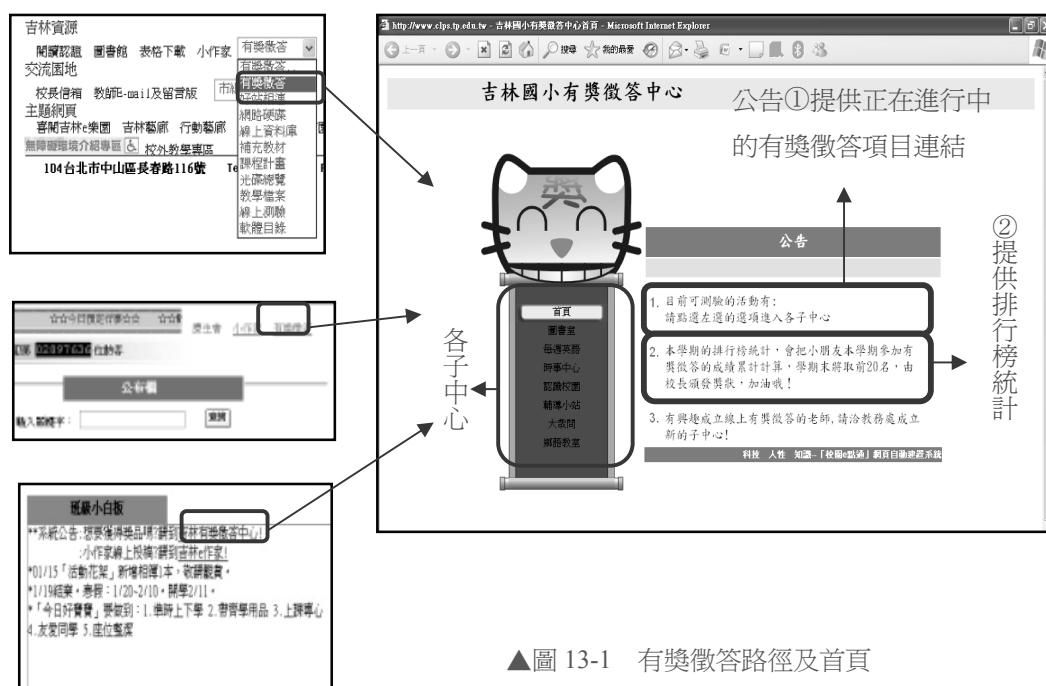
吉林資源

閱讀認證 圖書館 表格下載 小作家 有獎徵答

交流園地

校長信箱 教師E-mail及留言版 市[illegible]

主題網頁

喜閱吉林e樂園 吉林藝廊 行動藝廊

無障礙環境介紹專區 校外教學專區

104台北市中山區長春路116號 Te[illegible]

有獎徵答
有獎徵答
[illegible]
網路硬碟
線上資料庫
補充教材
課程計畫
光碟總覽
教學檔案
線上測驗
軟體目錄

☆☆今日預定行事☆☆ ☆☆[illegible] 盟主會 小作家 有獎徵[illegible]

02097630 位訪客

公佈欄

輸入關鍵字： 搜尋

班級小白板

**系統公告:想要徵得獎品嗎?請到吉林有獎徵答中心!
:小作家線上投稿?請到吉林e作家!
*01/15「活動花絮」新增相簿1本，敬請觀賞。
*1/19結業，寒假：1/20-2/10，開學2/11。
*「今日好寶寶」要做到：1.準時上下學 2.帶齊學用品 3.上課專心 4.友愛同學 5.座位整潔

http://www.clps.tp.edu.tw - 吉林國小有獎徵答中心首頁 - Microsoft Internet Explorer

上一頁 搜尋 我的最愛

吉林國小有獎徵答中心

公告①提供正在進行中的有獎徵答項目連結

公告

首頁
圖書室
每週英語
時事中心
認識校園
輔導小站
大哉問
鄉藝教室

各子中心

1. 目前可測驗的活動有:
請點選左邊的選項進入各子中心

2. 本學期的排行榜統計，會把小朋友本學期參加有獎徵答的成績累計計算，學期末將取前20名，由校長頒發獎狀，加油哦!

3. 有興趣成立線上有獎徵答的老師，請洽教務處成立新的子中心!

科技 人性 知識--「校園e點通」網頁自動建置系統

②提供排行榜統計

▲圖 13-1 有獎徵答路徑及首頁